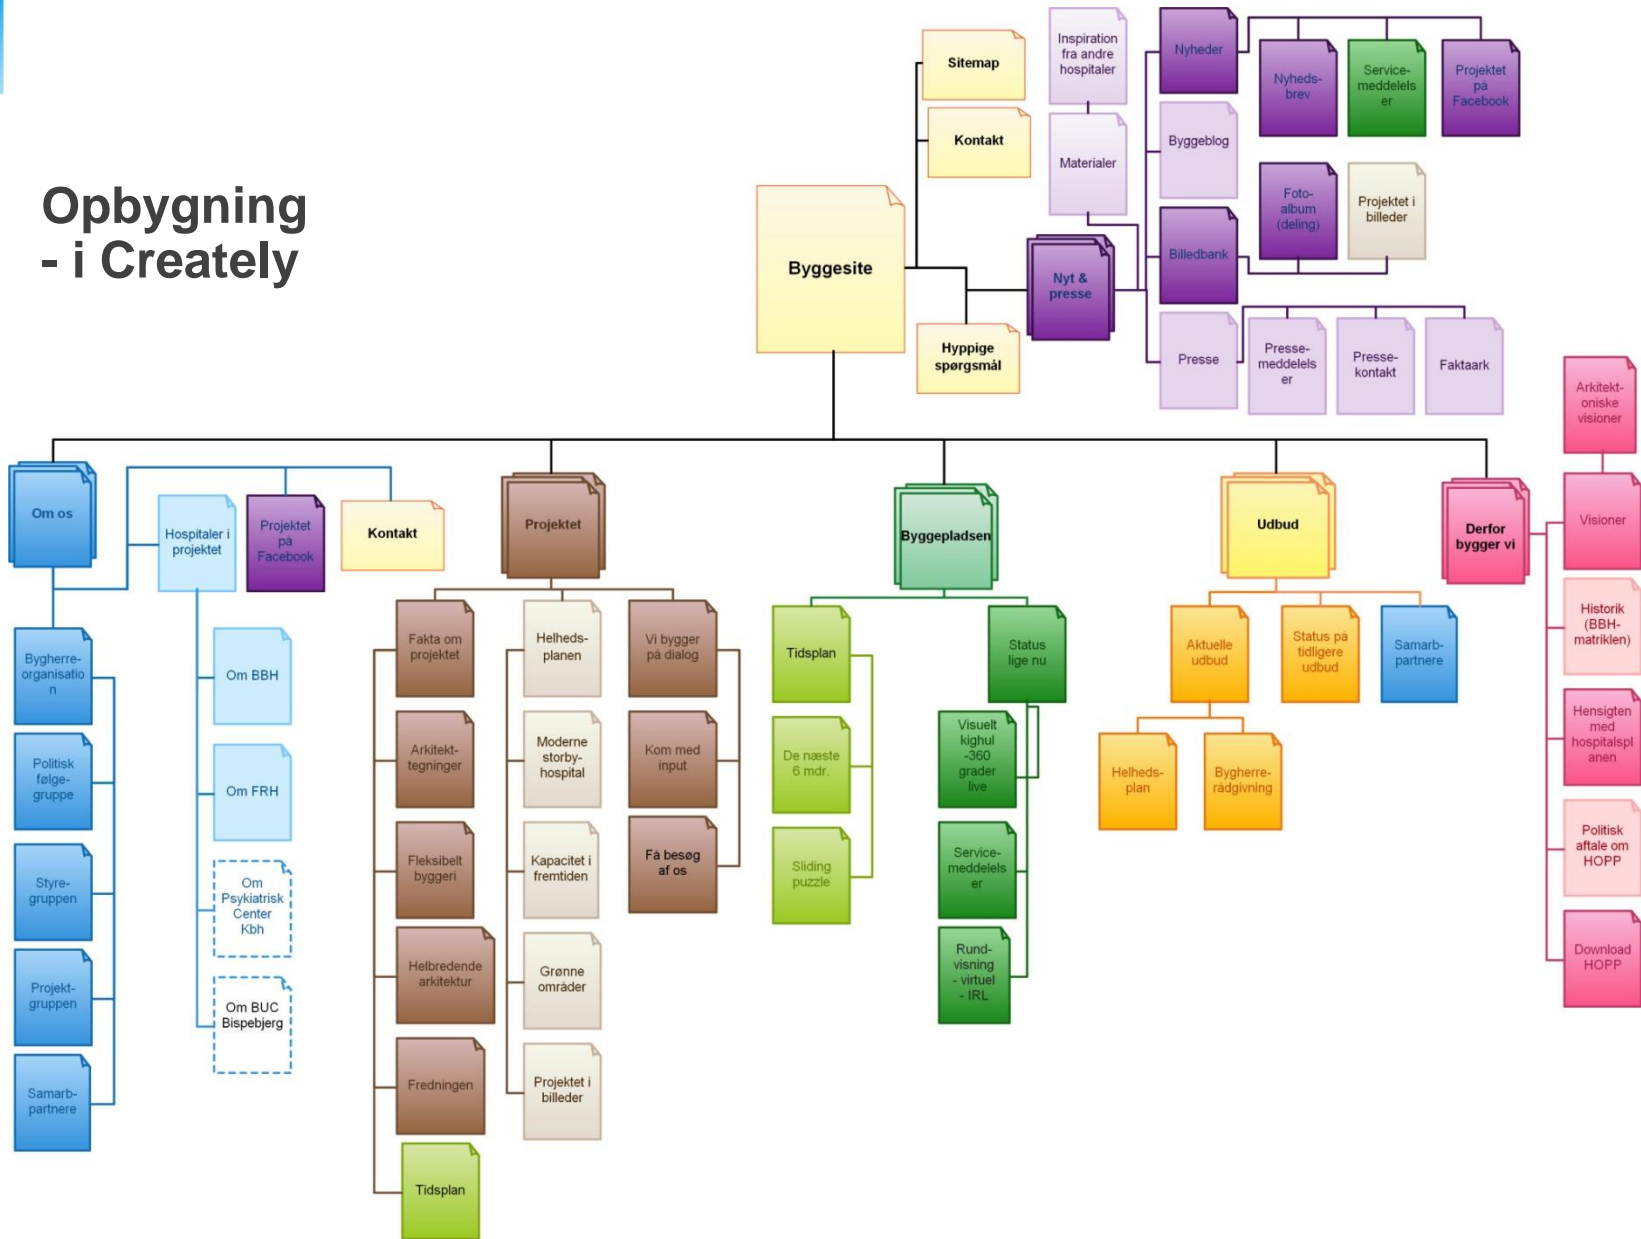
Opbygning
- i Creately

Sitemap

Kontakt

Inspiration fra andre hospitaler

Materialer

Nyheder

Nyhedsbrev

Servicemeddelelser

Projektet på Facebook

Byggeblog

Fotoalbum (deling)

Projektet i billeder

Billedbank

Byggesite

Nyt & presse

Hyppige spørgsmål

Presse

Pressemeddelelser

Pressekontakt

Faktaark

Arkitektoniske visioner

Om os

Hospitaler i projektet

Projektet på Facebook

Kontakt

Projektet

Byggepladsen

Udbud

Derfor bygger vi

Visioner

Bygherreorganisation

Politisk følgegruppe

Styregruppen

Projektgruppen

Samarbpartnere

Om BBH

Om FRH

Om Psykiatrisk Center Kbh

Om BUC Bispebjerg

Fakta om projektet

Arkitekttegninger

Fleksibelt byggeri

Helbredende arkitektur

Fredningen

Tidsplan

Helhedsplanen

Moderne storbyhospital

Kapacitet i fremtiden

Grønne områder

Projektet i billeder

Vi bygger på dialog

Kom med input

Få besøg af os

Tidsplan

De næste 6 mdr.

Sliding puzzle

Status lige nu

Visuelt kighul -360 grader live

Servicemeddelelser

Rundvisning - virtuel - IRL

Aktuelle udbud

Status på tidligere udbud

Samarbpartnere

Helhedsplan

Bygherrerådgivning

Historik (BBH-matriklen)

Hensigten med hospitalsplanen

Politisk aftale om HOPP

Download HOPP